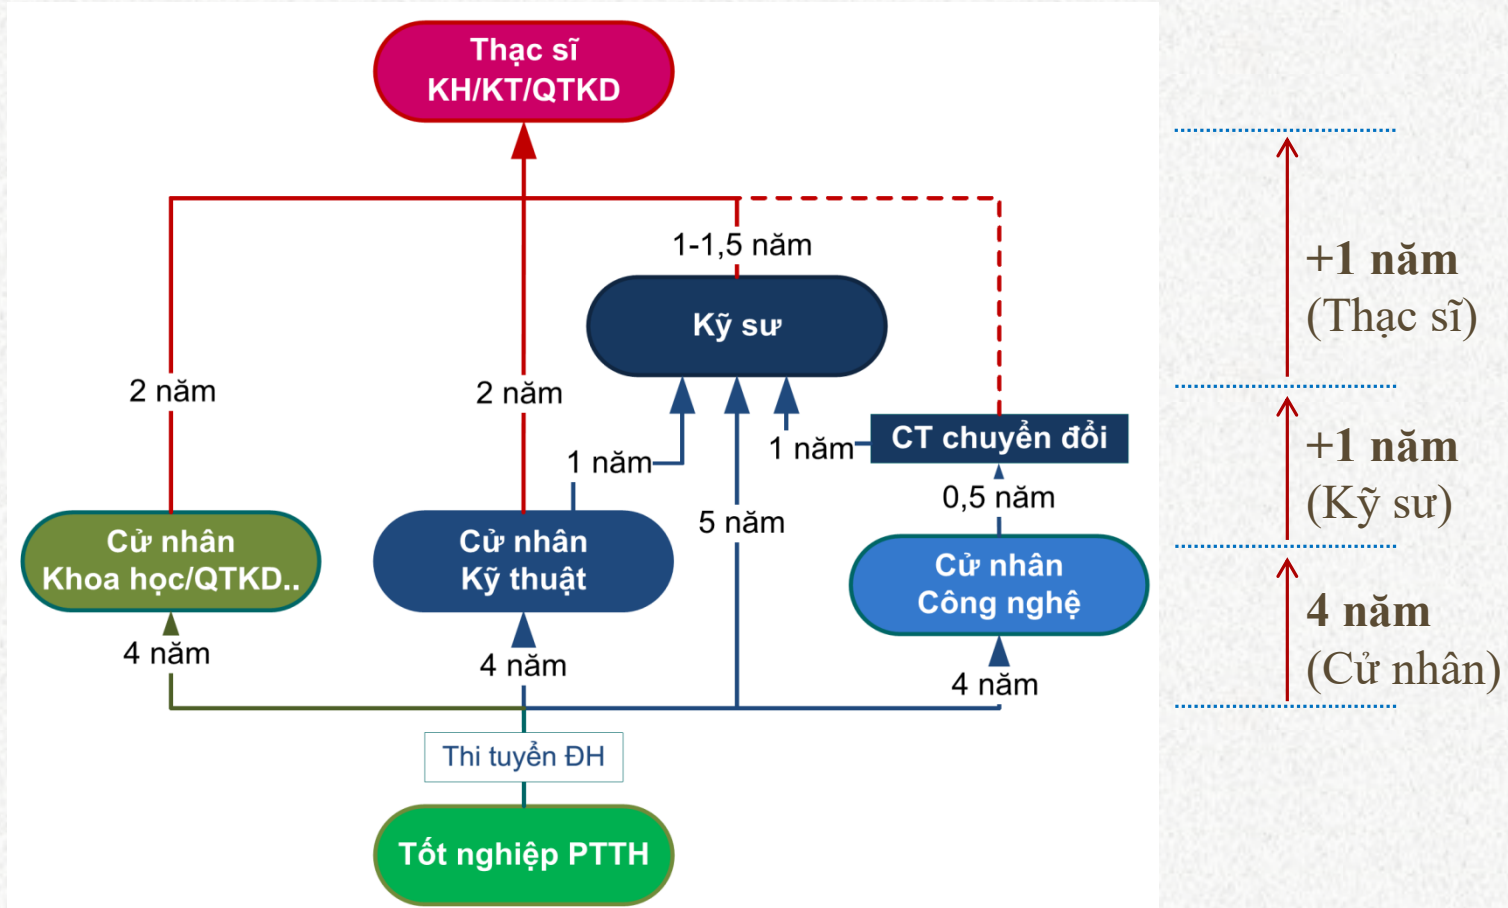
Thạc sĩ
KH/KT/QTKD

1-1,5 năm

Kỹ sư

2 năm

2 năm

1 năm

1 năm

CT chuyển đổi

0,5 năm

5 năm

Cử nhân
Khoa học/QTKD..

Cử nhân
Kỹ thuật

Cử nhân
Công nghệ

4 năm

4 năm

4 năm

Thi tuyển ĐH

Tốt nghiệp PTTH

+1 năm
(Thạc sĩ)

+1 năm
(Kỹ sư)

4 năm
(Cử nhân)